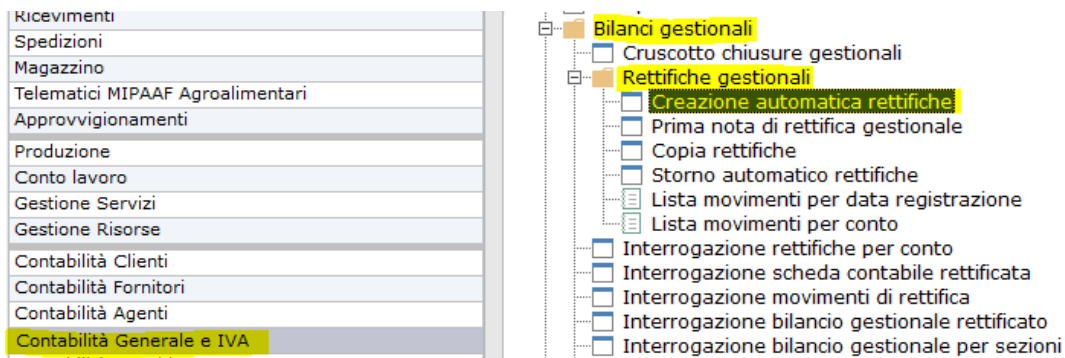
Ricevimenti
Spedizioni
Magazzino
Telematici MIPAAF Agroalimentari
Approvvigionamenti
Produzione
Conto lavoro
Gestione Servizi
Gestione Risorse
Contabilità Clienti
Contabilità Fornitori
Contabilità Agenti
Contabilità Generale e IVA

Bilanci gestionali
Cruscotto chiusure gestionali
Rettifiche gestionali
Creazione automatica rettifiche
Prima nota di rettifica gestionale
Copia rettifiche
Storno automatico rettifiche
Lista movimenti per data registrazione
Lista movimenti per conto
Interrogazione rettifiche per conto
Interrogazione scheda contabile rettificata
Interrogazione movimenti di rettifica
Interrogazione bilancio gestionale rettificato
Interrogazione bilancio gestionale per sezioni